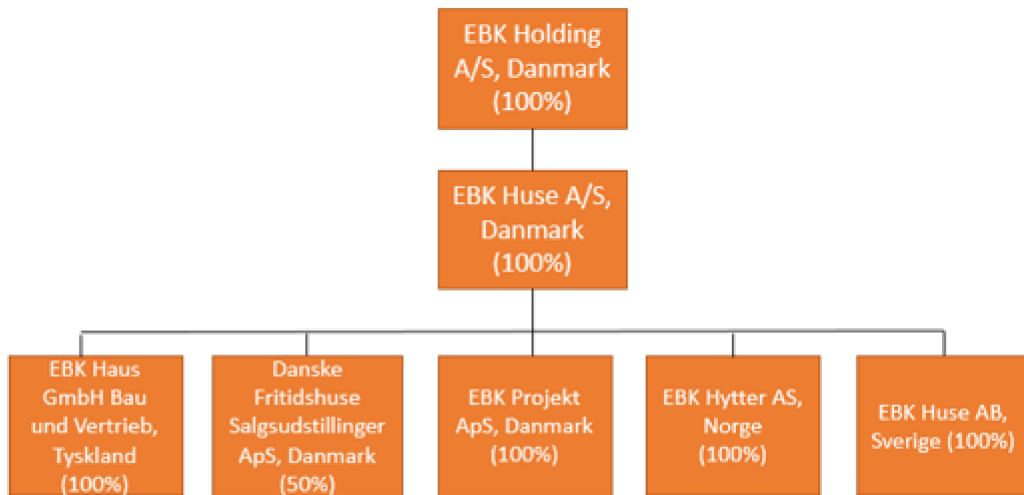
EBK Holding A/S, Danmark (100%)

EBK Huse A/S, Danmark (100%)

EBK Haus GmbH Bau und Vertrieb, Tyskland (100%)

Danske Fritidshuse Salgsudstillinger ApS, Danmark (50%)

EBK Projekt ApS, Danmark (100%)

EBK Hytter AS, Norge (100%)

EBK Huse AB, Sverige (100%)